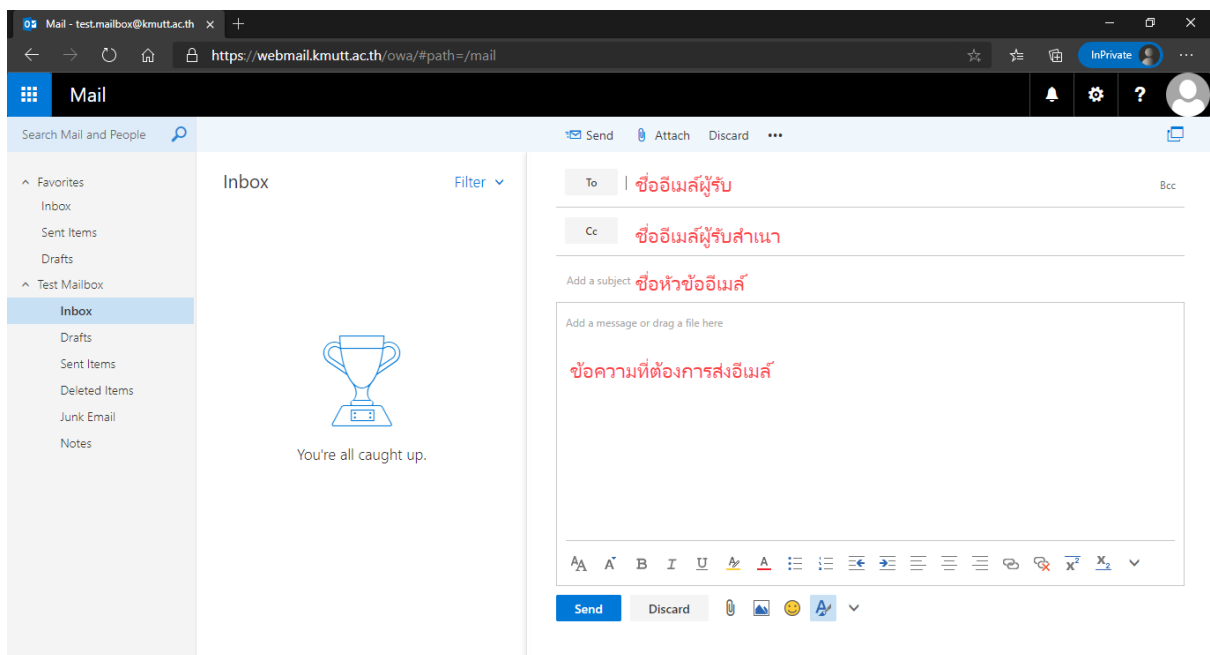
Mail - test.mailbox@kmutt.ac.th ×

https://webmail.kmutt.ac.th/owa/#path=/mail

InPrivate

Mail

Search Mail and People

Send Attach Discard •••

Favorites
Inbox
Sent Items
Drafts
Test Mailbox
Inbox
Drafts
Sent Items
Deleted Items
Junk Email
Notes

Inbox Filter

You're all caught up.

To ชื่ออีเมล์ผู้รับ Bcc

Cc ชื่ออีเมล์ผู้รับสำเนา

Add a subject ชื่อหัวข้ออีเมล์

Add a message or drag a file here

ข้อความที่ต้องการส่งอีเมล์

Send Discard